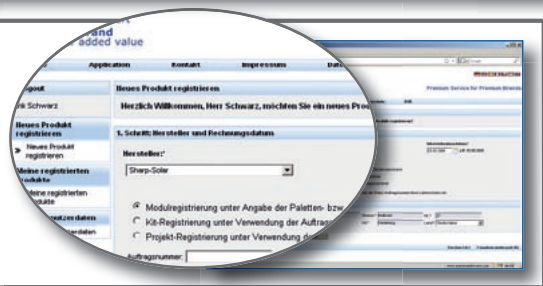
and
added value

Application
Kontakt
Impressum
Dat

ogout
ik Schwarz

Neues Produkt registrieren
Neues Produkt registrieren

Meine registrierten Produkte
Meine registrierten Produkte

Neues Produkt registrieren
Herzlich Willkommen, Herr Schwarz, möchten Sie ein neues Pro

1. Schritt: Hersteller und Rechnungsdatum

Hersteller:*
Sharp-Solar

Modulregistrierung unter Angabe der Paletten- bzw
Kit-Registrierung unter Verwendung der Auftrag
Projekt-Registrierung unter Verwendung d

Auftragsnummer:

Premium Service for Premium Brands